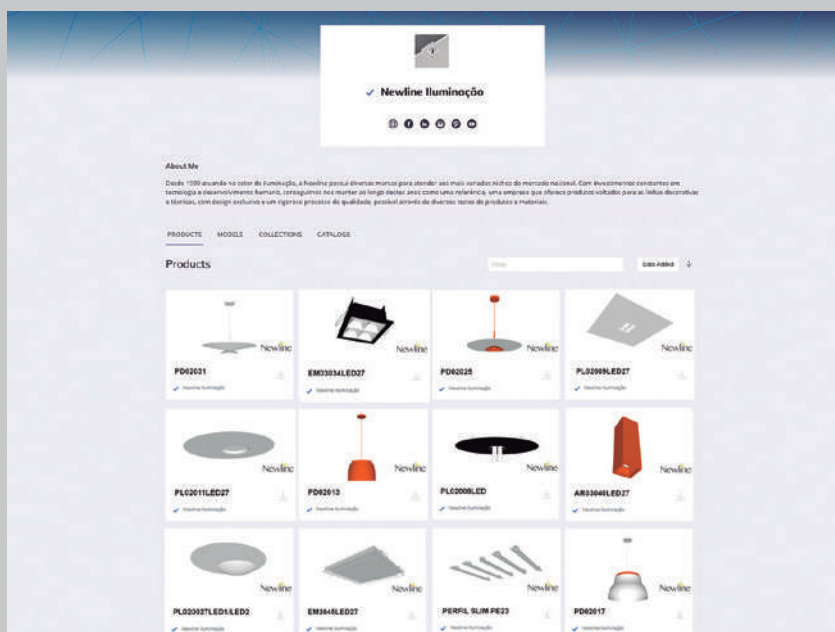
Newline Iluminação

About Me

Desde 1990 atuando no setor de iluminação, a Newline possui diversas marcas para atender aos mais variados nichos do mercado nacional. Com investimentos constantes em tecnologia e desenvolvimento humano, conseguimos nos manter ao longo destes anos como uma referência, uma empresa que oferece produtos voltados para as linhas decorativas e técnicas, com design exclusivo e um rigoroso processo de qualidade, possível através de diversos testes de produtos e materiais.

PRODUCTS MODELS COLLECTIONS CATALOG

Products

Filter

Date Added

PD02031
Newline
Newline Iluminação

EM33034LED27
Newline
Newline Iluminação

PD02025
Newline
Newline Iluminação

PL02009LED27
Newline
Newline Iluminação

PL02011LED27
Newline
Newline Iluminação

PD02013
Newline
Newline Iluminação

PL02008LED
Newline
Newline Iluminação

AR03040LED27
Newline
Newline Iluminação

PL02027LED1/LED2
Newline
Newline Iluminação

EM3845LED27
Newline
Newline Iluminação

PERFIL SLIM PE23
Newline
Newline Iluminação

PD02017
Newline
Newline Iluminação